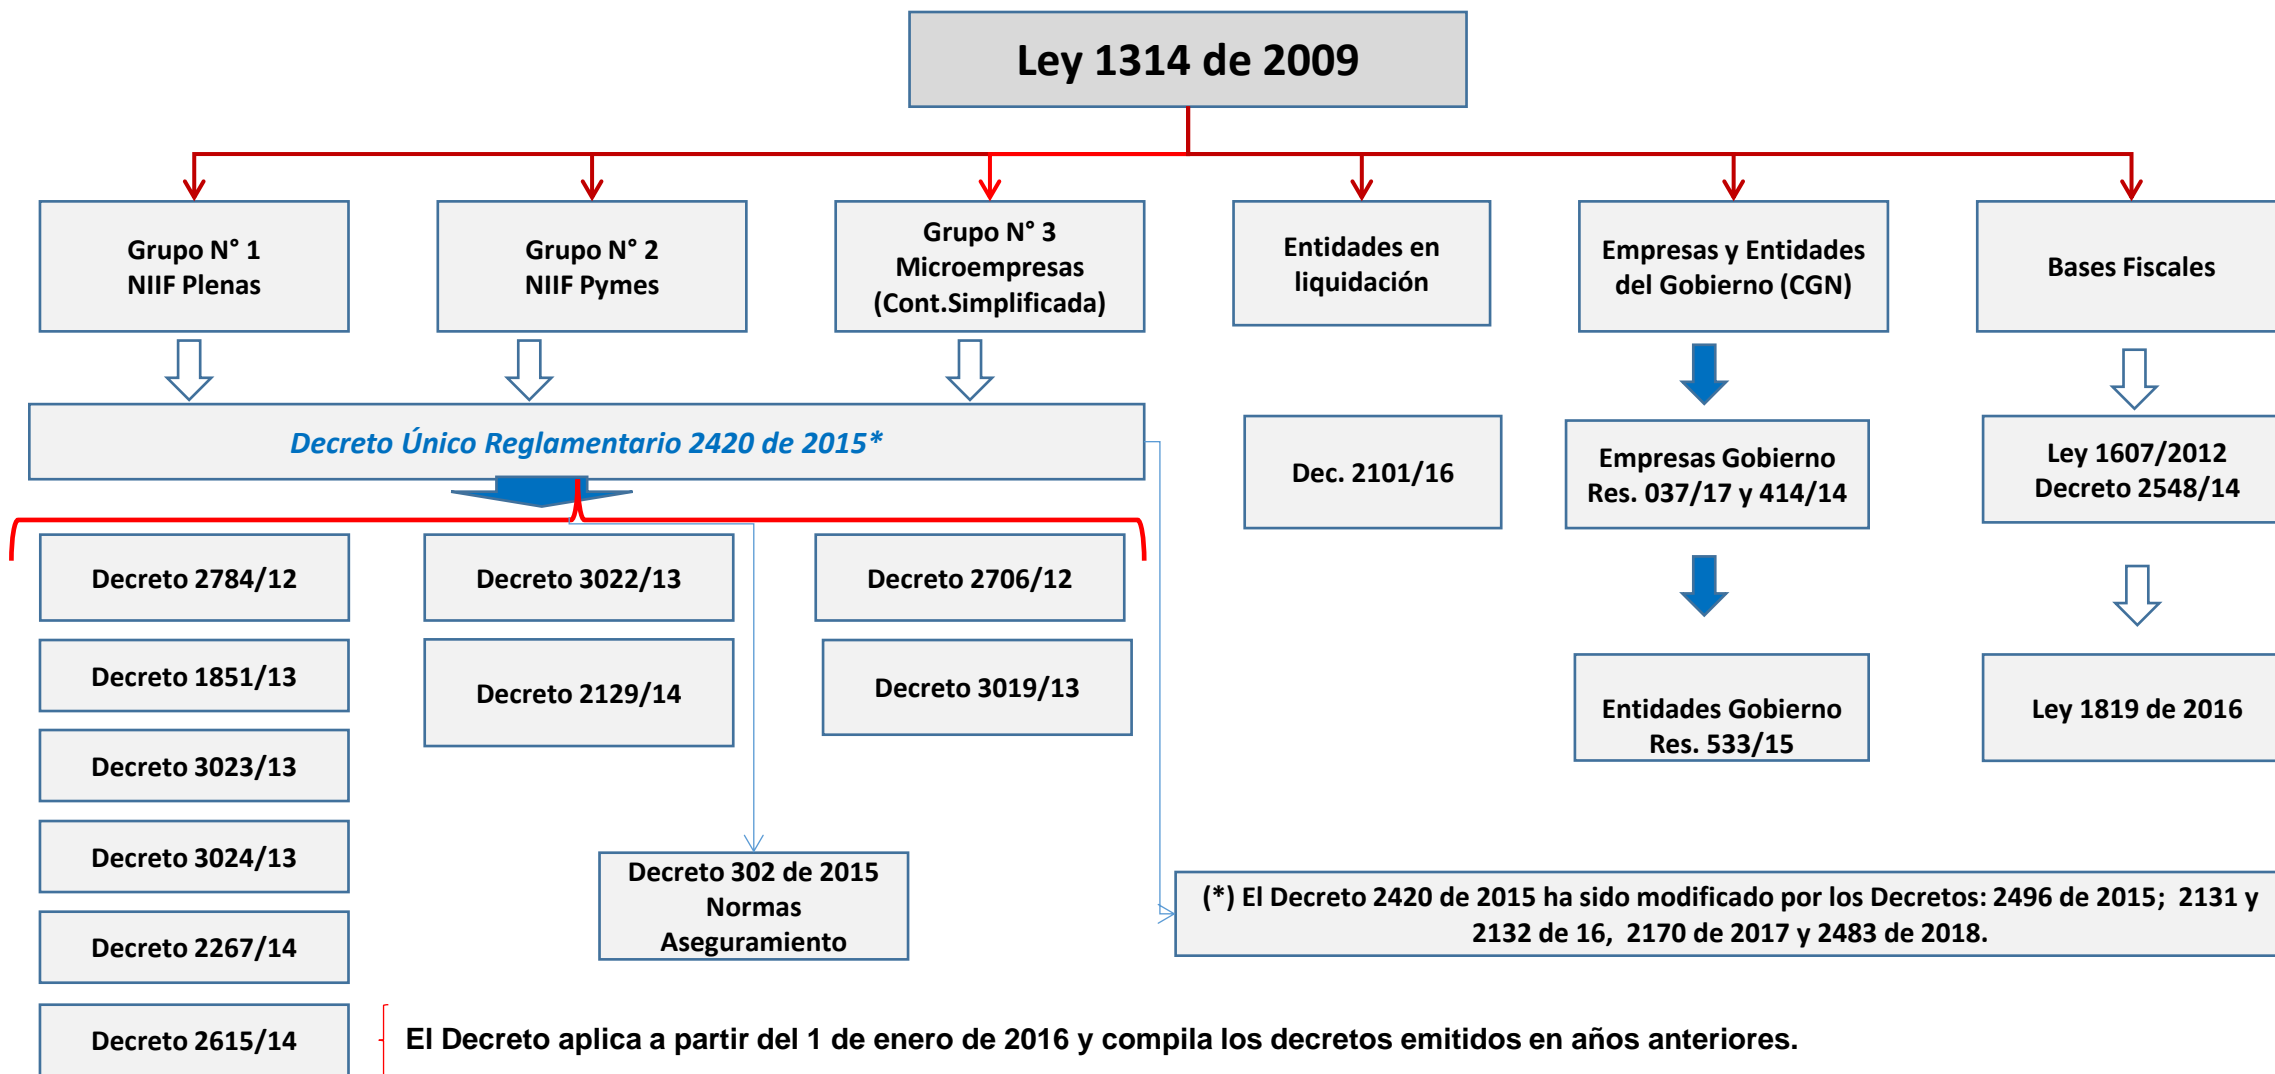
Ley 1314 de 2009

Grupo N° 1
NIIF Plenas

Grupo N° 2
NIIF Pymes

Grupo N° 3
Microempresas
(Cont.Simplificada)

Entidades en liquidación

Empresas y Entidades del Gobierno (CGN)

Bases Fiscales

Decreto Único Reglamentario 2420 de 2015*

Dec. 2101/16

Empresas Gobierno
Res. 037/17 y 414/14

Ley 1607/2012
Decreto 2548/14

Decreto 2784/12

Decreto 3022/13

Decreto 2706/12

Decreto 1851/13

Decreto 2129/14

Decreto 3019/13

Entidades Gobierno
Res. 533/15

Ley 1819 de 2016

Decreto 3023/13

Decreto 3024/13

Decreto 302 de 2015
Normas
Aseguramiento

(*) El Decreto 2420 de 2015 ha sido modificado por los Decretos: 2496 de 2015; 2131 y 2132 de 16, 2170 de 2017 y 2483 de 2018.

Decreto 2267/14

Decreto 2615/14

El Decreto aplica a partir del 1 de enero de 2016 y compila los decretos emitidos en años anteriores.